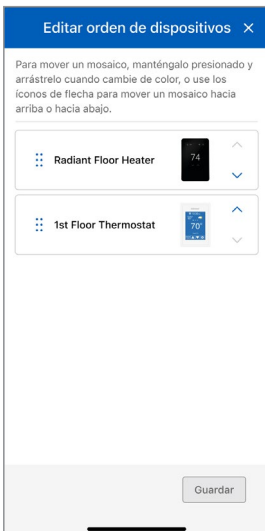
Editar orden de dispositivos ×

Para mover un mosaico, manténgalo presionado y arrástrelo cuando cambie de color, o use los íconos de flecha para mover un mosaico hacia arriba o hacia abajo.

Radiant Floor Heater
74

1st Floor Thermostat
70°

Guardar